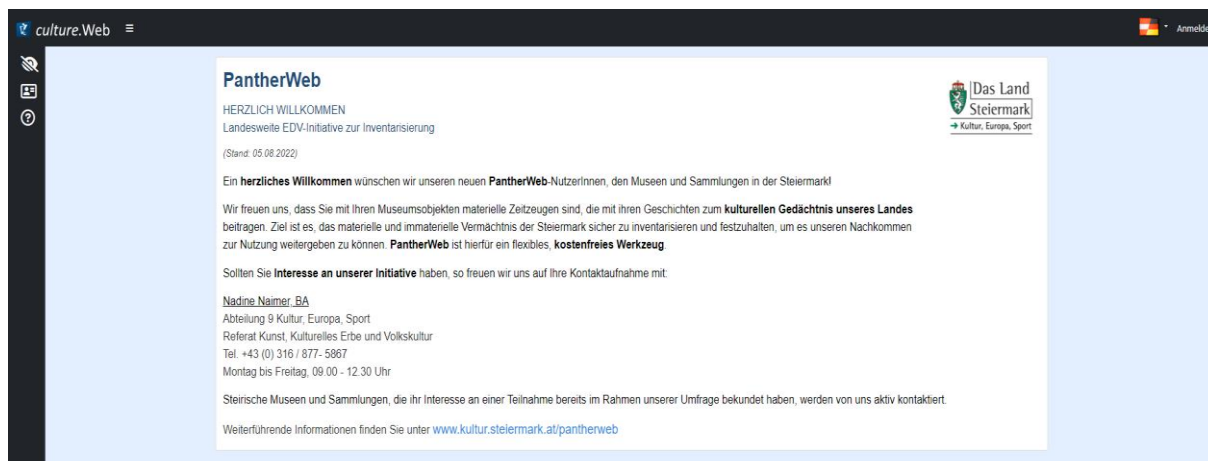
culture.Web ≡

Anmelde

PantherWeb

HERZLICH WILLKOMMEN
Landesweite EDV-Initiative zur Inventarisierung

Das Land Steiermark
→ Kultur, Europa, Sport

(Stand: 05.08.2022)

Ein herzliches Willkommen wünschen wir unseren neuen PantherWeb-NutzerInnen, den Museen und Sammlungen in der Steiermark!

Wir freuen uns, dass Sie mit Ihren Museumsobjekten materielle Zeitzeugen sind, die mit ihren Geschichten zum kulturellen Gedächtnis unseres Landes beitragen. Ziel ist es, das materielle und immaterielle Vermächtnis der Steiermark sicher zu inventarisieren und festzuhalten, um es unseren Nachkommen zur Nutzung weitergeben zu können. PantherWeb ist hierfür ein flexibles, kostenfreies Werkzeug.

Sollten Sie Interesse an unserer Initiative haben, so freuen wir uns auf Ihre Kontaktaufnahme mit:

Nadine Naimer, BA
Abteilung 9 Kultur, Europa, Sport
Referat Kunst, Kulturelles Erbe und Volkskultur
Tel. +43 (0) 316 / 877- 5867
Montag bis Freitag, 09.00 - 12.30 Uhr

Steirische Museen und Sammlungen, die ihr Interesse an einer Teilnahme bereits im Rahmen unserer Umfrage bekundet haben, werden von uns aktiv kontaktiert.

Weiterführende Informationen finden Sie unter www.kultur.steiermark.at/pantherweb